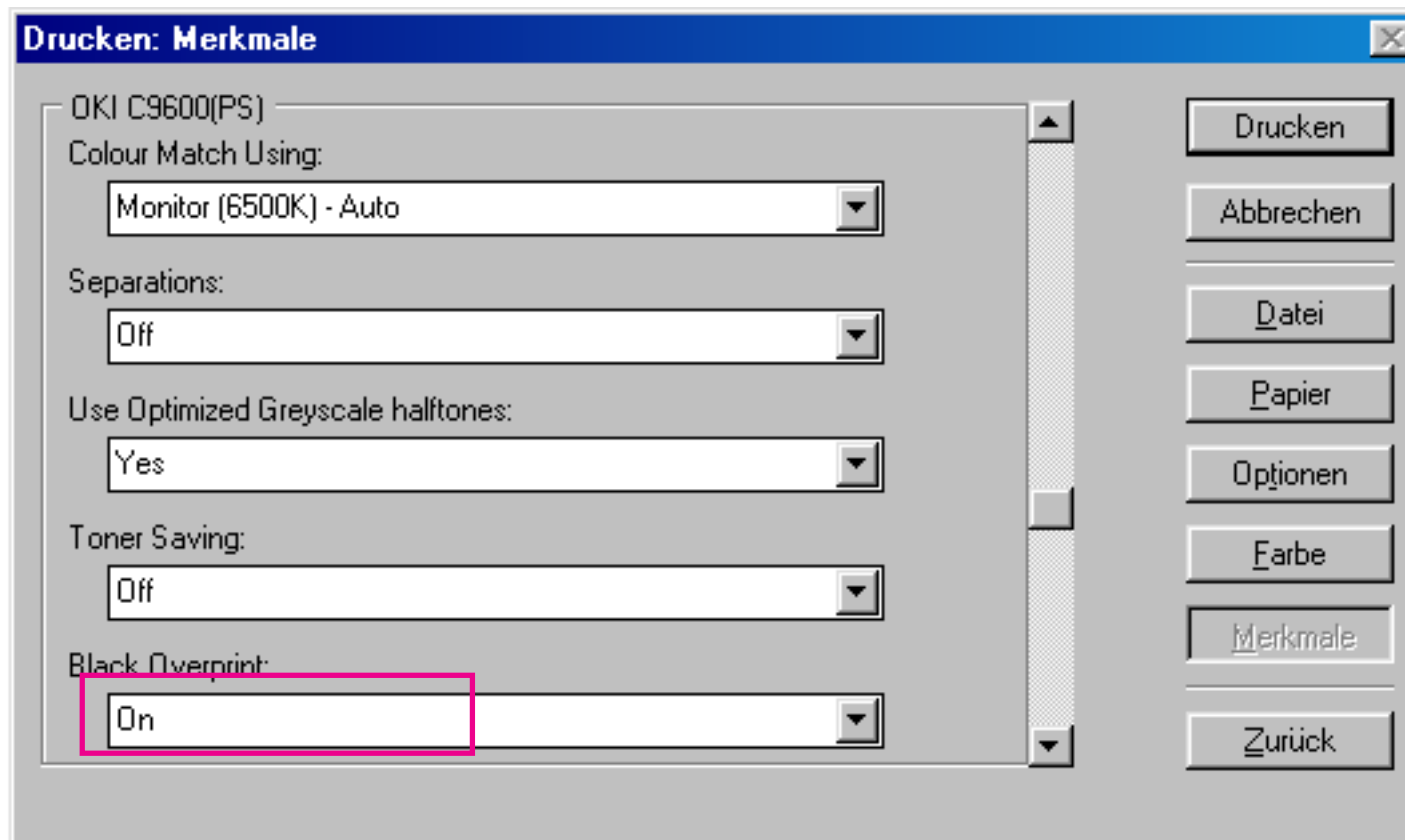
Drucken: Merkmale

OKI C9600(PS)

Colour Match Using:

Monitor (6500K) - Auto

Separations:

Off

Use Optimized Greyscale halftones:

Yes

Toner Saving:

Off

Black Overprint:

On

Drucken

Abbrechen

Datei

Papier

Optionen

Farbe

Merkmale

Zurück